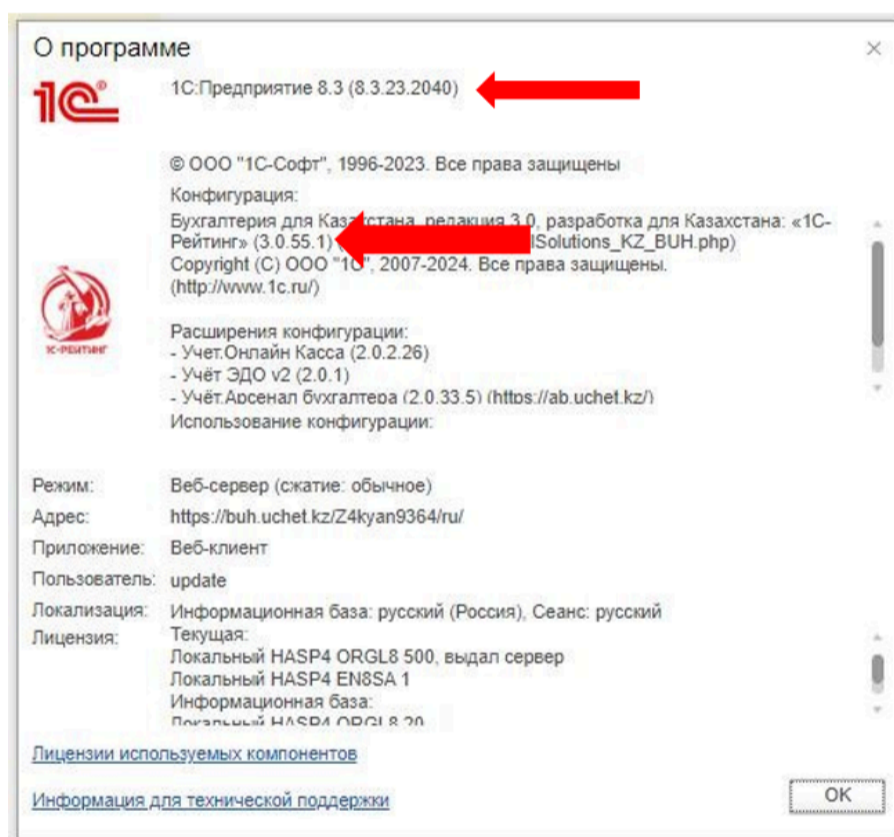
О программе

×

1С

1С:Предприятие 8.3 (8.3.23.2040)

© ООО "1С-Софт", 1996-2023. Все права защищены

Конфигурация:
Бухгалтерия для Казахстана, редакция 3.0, разработка для Казахстана: «1С-Рейтинг» (3.0.55.1) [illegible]lSolutions_KZ_BUH.php)
Copyright (C) ООО "1С", 2007-2024. Все права защищены.
(http://www.1c.ru/)

1С-РЕЙТИНГ

Расширения конфигурации:
- Учет.Онлайн Касса (2.0.2.26)
- Учёт ЭДО v2 (2.0.1)
- Учёт.Арсенал бухгалтера (2.0.33.5) (https://ab.uchet.kz/)
Использование конфигурации:

| Режим: | Веб-сервер (сжатие: обычное) |
|---|---|
| Адрес: | https://buh.uchet.kz/Z4kyan9364/ru/ |
| Приложение: | Веб-клиент |
| Пользователь: | update |
| Локализация: | Информационная база: русский (Россия), Сеанс: русский |
| Лицензия: | Текущая: Локальный HASP4 ORGL8 500, выдал сервер Локальный HASP4 EN8SA 1 Информационная база: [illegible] |

Лицензии используемых компонентов

Информация для технической поддержки

OK